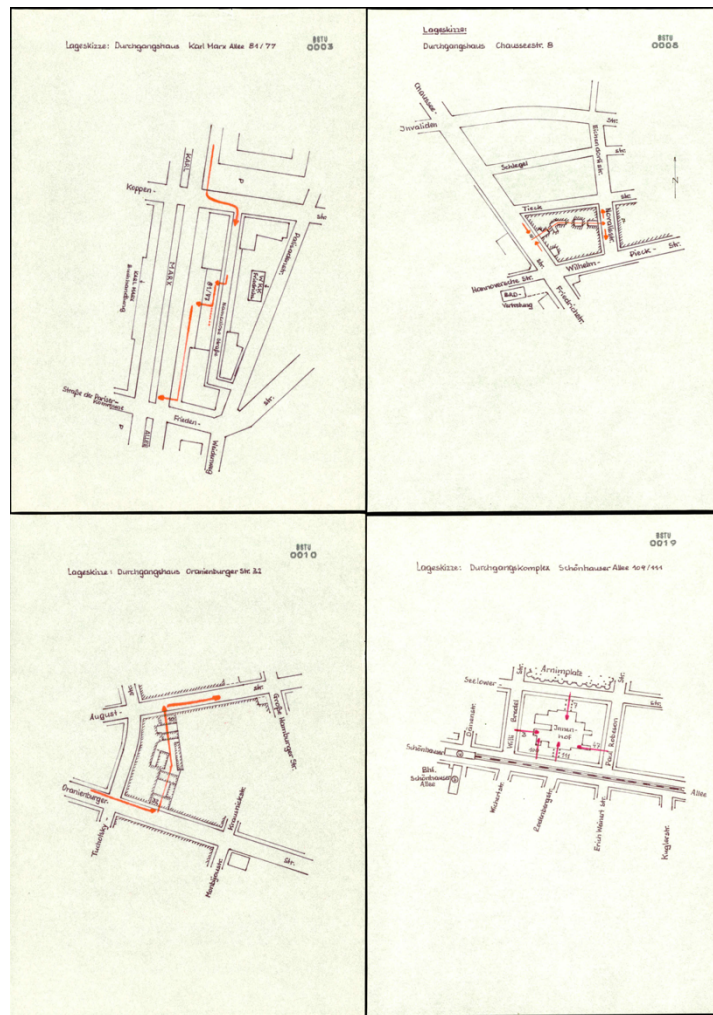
Lageskizze: Durchgangshaus Karl Marx Allee 84/77

BSTU
0003

Koppen-

KARL

MARX

ALLEE

Str.

Straße der Pariser Kommune

Frieden-

Str.

Lageskizze:
Durchgangshaus Chausseestr. 8

BSTU
0008

Chausseestr.

Invaliden

Schlegel

Str.

Tieck

Str.

Wilhelm-

Pieck-

Str.

Hannoversche Str.

BAD-Verwaltung

Friedrichstr.

N

BSTU
0010

Lageskizze: Durchgangshaus Oranienburger Str. 21

August-

Str.

Große Hamburger Str.

Oranienburger-

Tucholsky

Krausnickstr.

Str.

BSTU
0019

Lageskizze: Durchgangskomplex Schönhauser Allee 104/111

Arnimplatz

Seelower

Str.

Schönhauser

Bhf. Schönhauser Allee

Willi Bredel

Innenhof

Paul Robeson

Allee

Kuglerstr.

Erich Weinert Str.

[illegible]

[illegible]